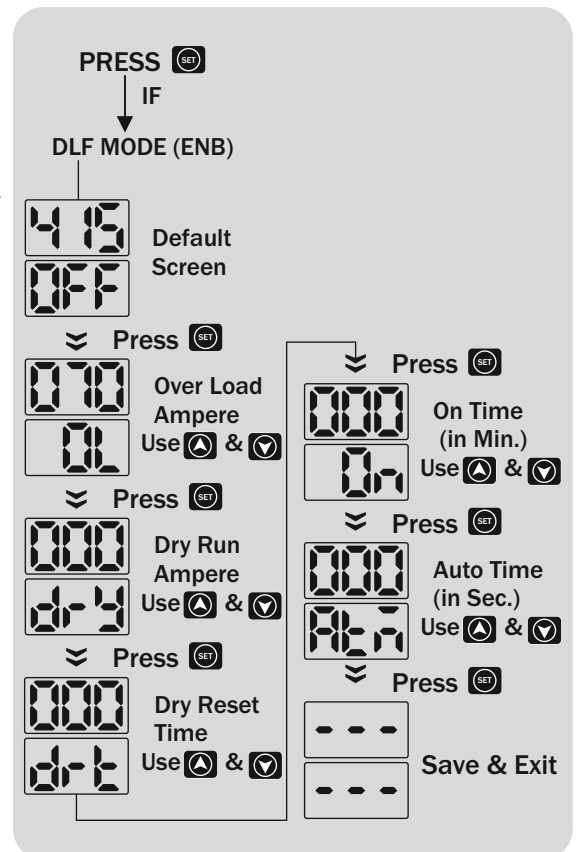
PRESS SET
IF
DLF MODE (ENB)

415
OFF
Default Screen

Press SET
070
OL
Over Load Ampere
Use & 

Press SET
000
dry
Dry Run Ampere
Use & 

Press SET
000
dt
Dry Reset Time
Use & 

Press SET
000
On
On Time (in Min.)
Use & 

Press SET
000
Atn
Auto Time (in Sec.)
Use & 

Press SET
- - -
- - -
Save & Exit